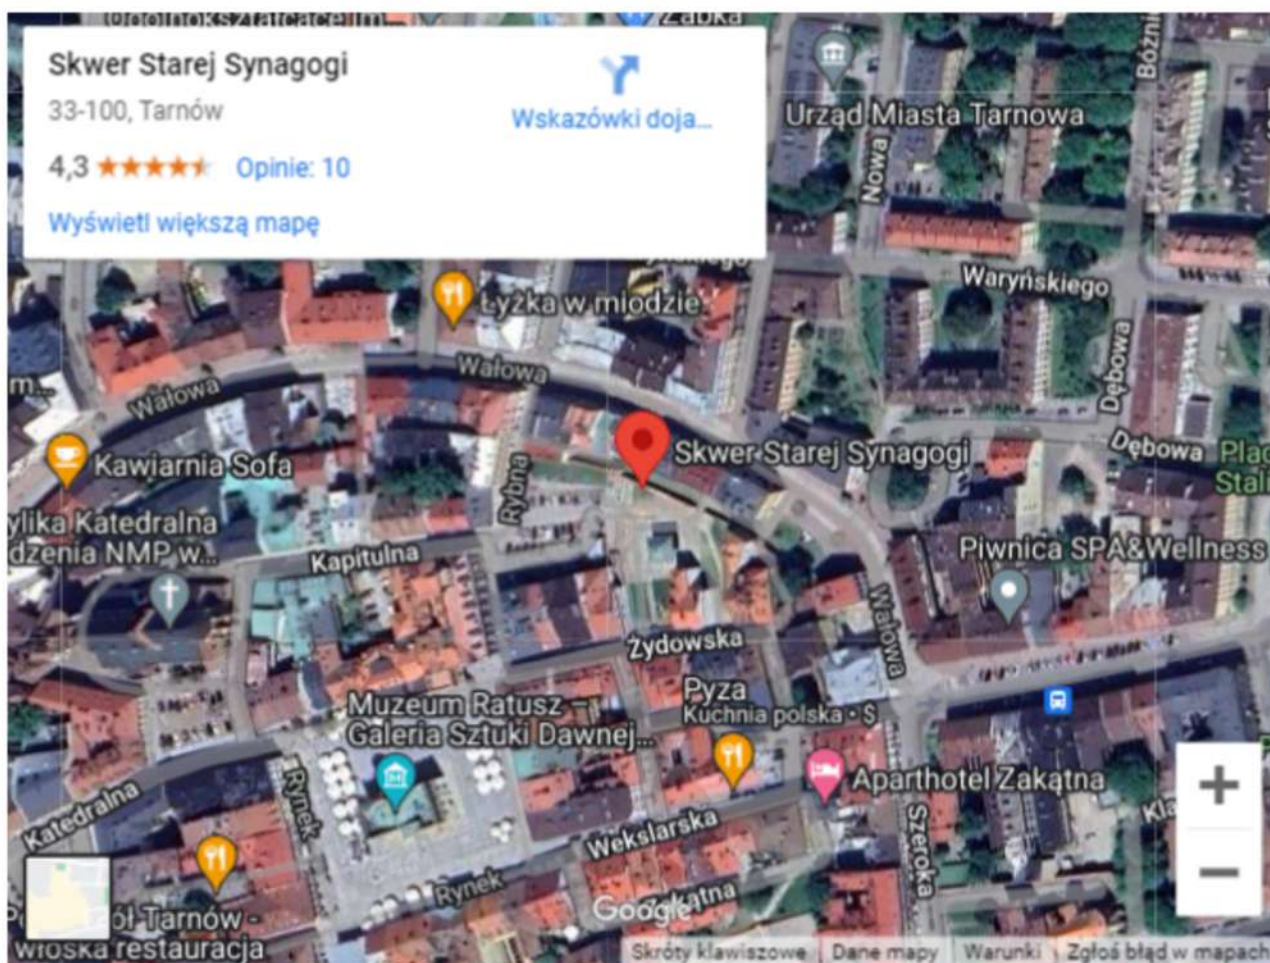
Skwer Starej Synagogi
33-100, Tarnów
4,3 ★★★★★ Opinie: 10
Wyświetl większą mapę
Wskazówki doja...

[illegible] Żabka
Urząd Miasta Tarnowa
Bożnic
Nowa
Waryńskiego
Łyżka w miodzie
Wałowa
Wałowa
Dębowa
Dębowa
Plac Stal
Kawiarnia Sofa
Skwer Starej Synagogi
Rybna
ylika Katedralna dzenia NMP w...
Kapitulna
Piwnica SPA&Wellness
Wałowa
Żydowska
Pyza
Kuchnia polska · $
Muzeum Ratusz – Galeria Sztuki Dawnej...
Aparthotel Zakątna
Rynek
Katedralna
Wekslarska
Szeroka
Rynek
Zakątna
ół Tarnów - włoska restauracja
Google
+
−
Skróty klawiszowe Dane mapy Warunki Zgłoś błąd w mapach